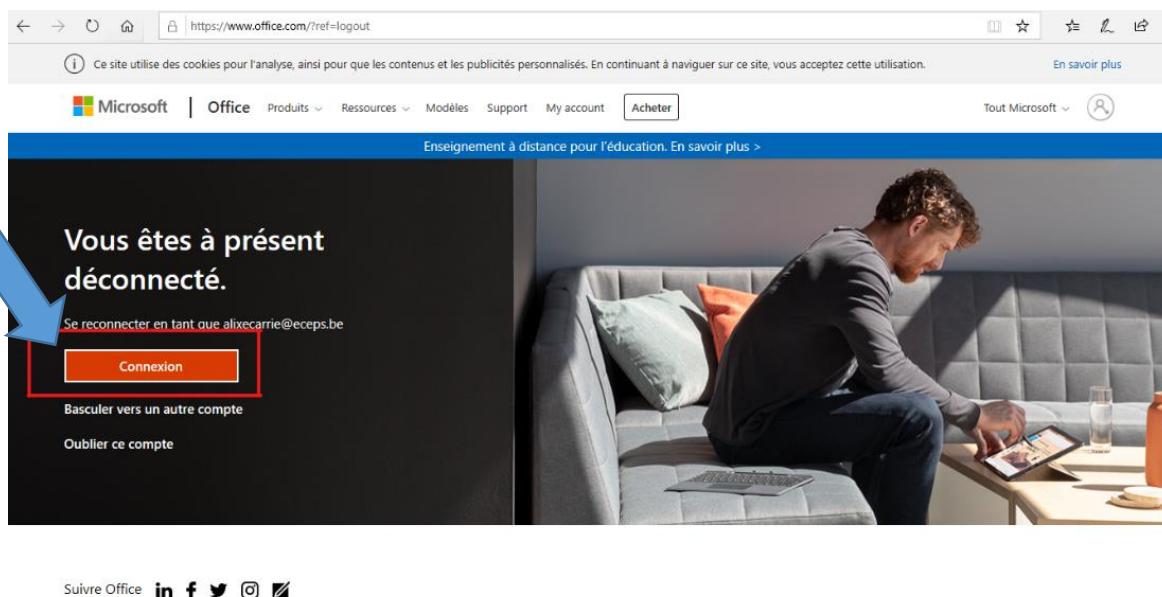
https://www.office.com/?ref=logout

Ce site utilise des cookies pour l'analyse, ainsi pour que les contenus et les publicités personnalisés. En continuant à naviguer sur ce site, vous acceptez cette utilisation.

En savoir plus

Microsoft | Office Produits Ressources Modèles Support My account Acheter

Tout Microsoft

Enseignement à distance pour l'éducation. En savoir plus >

Vous êtes à présent déconnecté.

Se reconnecter en tant que alixecarrie@eceps.be

Connexion

Basculer vers un autre compte

Oublier ce compte

Suivre Office